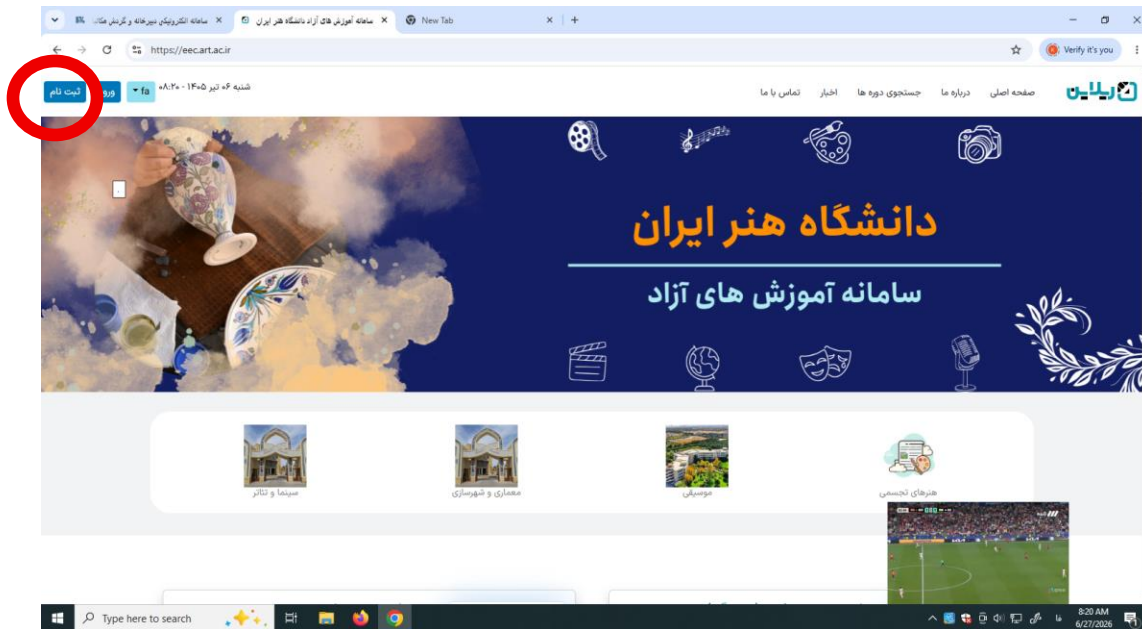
سامانه الکترونیکی دبیرخانه و گردش مکاتبات
سامانه آموزش های آزاد دانشگاه هنر ایران
New Tab
https://eec.art.ac.ir
Verify it's you

ثبت نام
ورود
fa
شنبه ۰۶ تیر ۱۴۰۵ - ۰۸:۲۰
صفحه اصلی
درباره ما
جستجوی دوره ها
اخبار
تماس با ما

دانشگاه هنر ایران
سامانه آموزش های آزاد

سینما و تئاتر
معماری و شهرسازی
موسیقی
هنرهای تجسمی

Type here to search
8:20 AM
6/27/2026